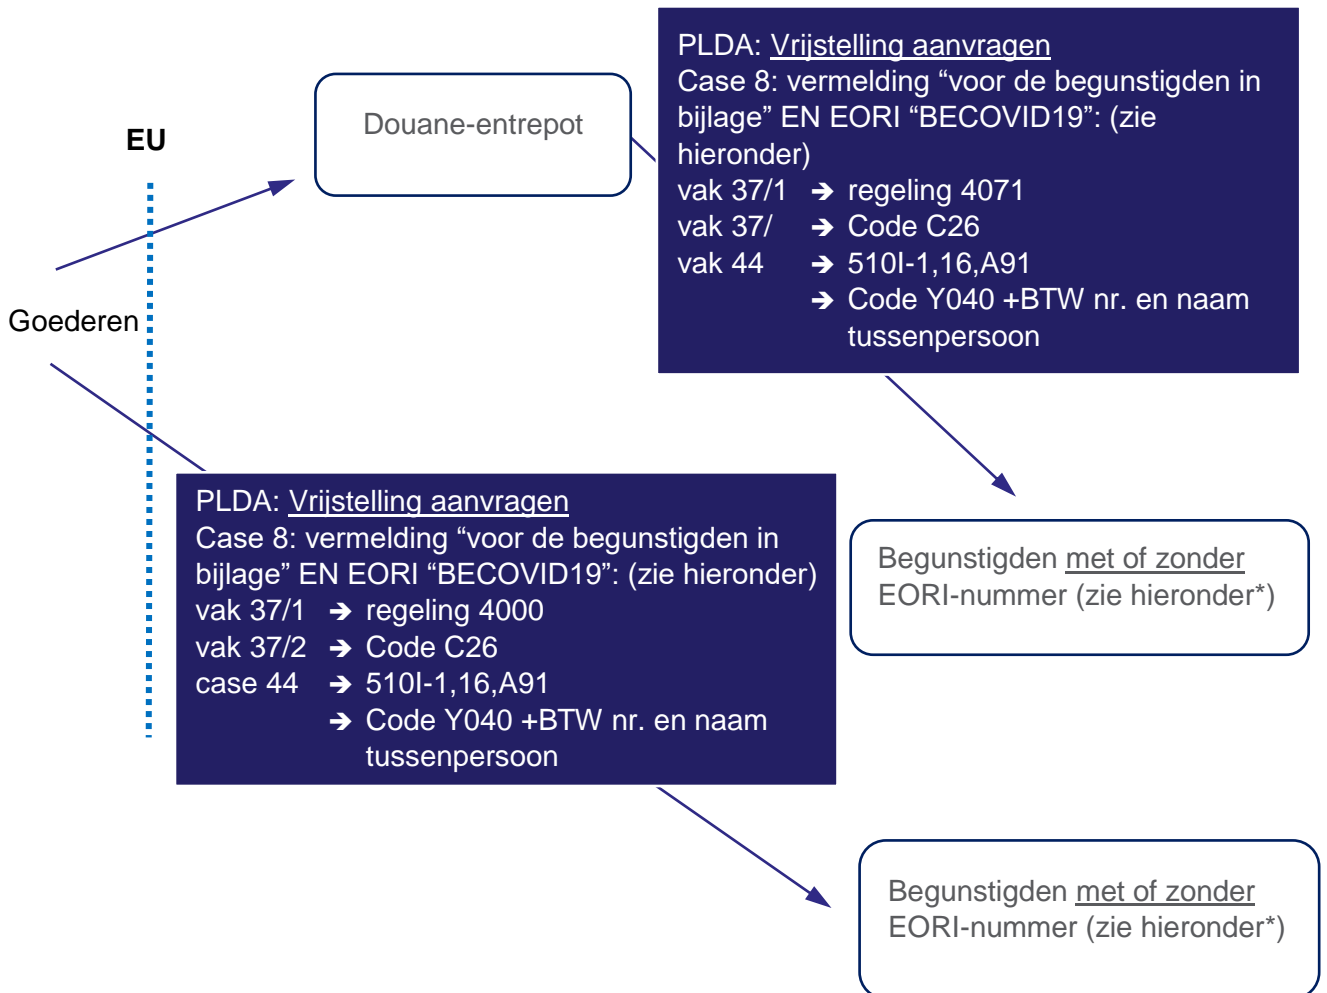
EU

Goederen

Douane-entrepot

PLDA: Vrijstelling aanvragen
Case 8: vermelding “voor de begunstigden in bijlage” EN EORI “BECOVID19”: (zie hieronder)
vak 37/1 ➔ regeling 4071
vak 37/ ➔ Code C26
vak 44 ➔ 510I-1,16,A91
➔ Code Y040 +BTW nr. en naam tussenpersoon

Begunstigden met of zonder EORI-nummer (zie hieronder*)

PLDA: Vrijstelling aanvragen
Case 8: vermelding “voor de begunstigden in bijlage” EN EORI “BECOVID19”: (zie hieronder)
vak 37/1 ➔ regeling 4000
vak 37/2 ➔ Code C26
case 44 ➔ 510I-1,16,A91
➔ Code Y040 +BTW nr. en naam tussenpersoon

Begunstigden met of zonder EORI-nummer (zie hieronder*)